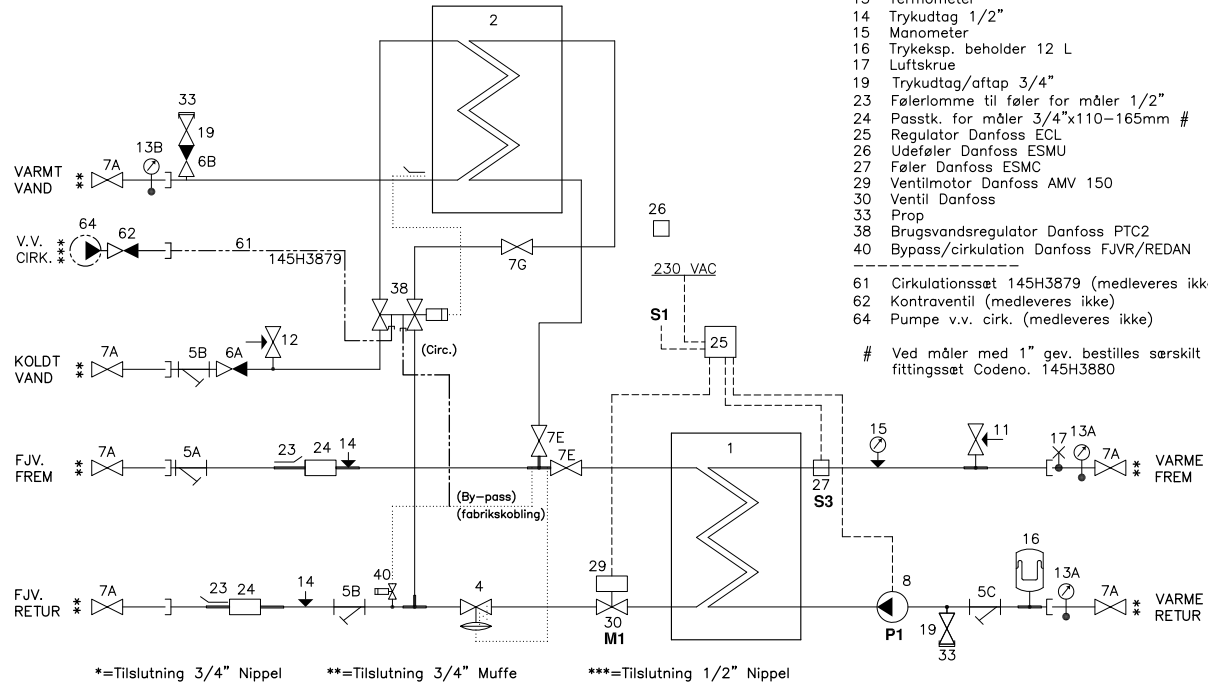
13 Termometer
14 Trykudtag 1/2"
15 Manometer
16 Trykeksp. beholder 12 L
17 Luftskrue
19 Trykudtag/aftap 3/4"
23 Følerlomme til føler for måler 1/2"
24 Passtk. for måler 3/4"x110–165mm #
25 Regulator Danfoss ECL
26 Udeføler Danfoss ESMU
27 Føler Danfoss ESMC
29 Ventilmotor Danfoss AMV 150
30 Ventil Danfoss
33 Prop
38 Brugsvandsregulator Danfoss PTC2
40 Bypass/cirkulation Danfoss FJVR/REDAN

61 Cirkulationssæt 145H3879 (medleveres ikke
62 Kontraventil (medleveres ikke)
64 Pumpe v.v. cirk. (medleveres ikke)

# Ved måler med 1" gev. bestilles særskilt fittingssæt Codeno. 145H3880

2

33
19
13B
6B
VARMT VAND
7A
**

64
62
61
145H3879
V.V. CIRK.
***

7G
38
26
230 VAC
S1
25

KOLDT VAND
**
7A
5B
6A
12
(Circ.)

FJV. FREM
**
7A
5A
23
24
14
7E
7E
1
15
11
17
13A
7A
VARME FREM
**
27
S3

(By–pass)
(fabrikskobling)

FJV. RETUR
**
7A
23
24
14
5B
40
4
29
30
M1
8
P1
19
33
5C
16
13A
7A
VARME RETUR
**

*=Tilslutning 3/4" Nippel
**=Tilslutning 3/4" Muffe
***=Tilslutning 1/2" Nippel